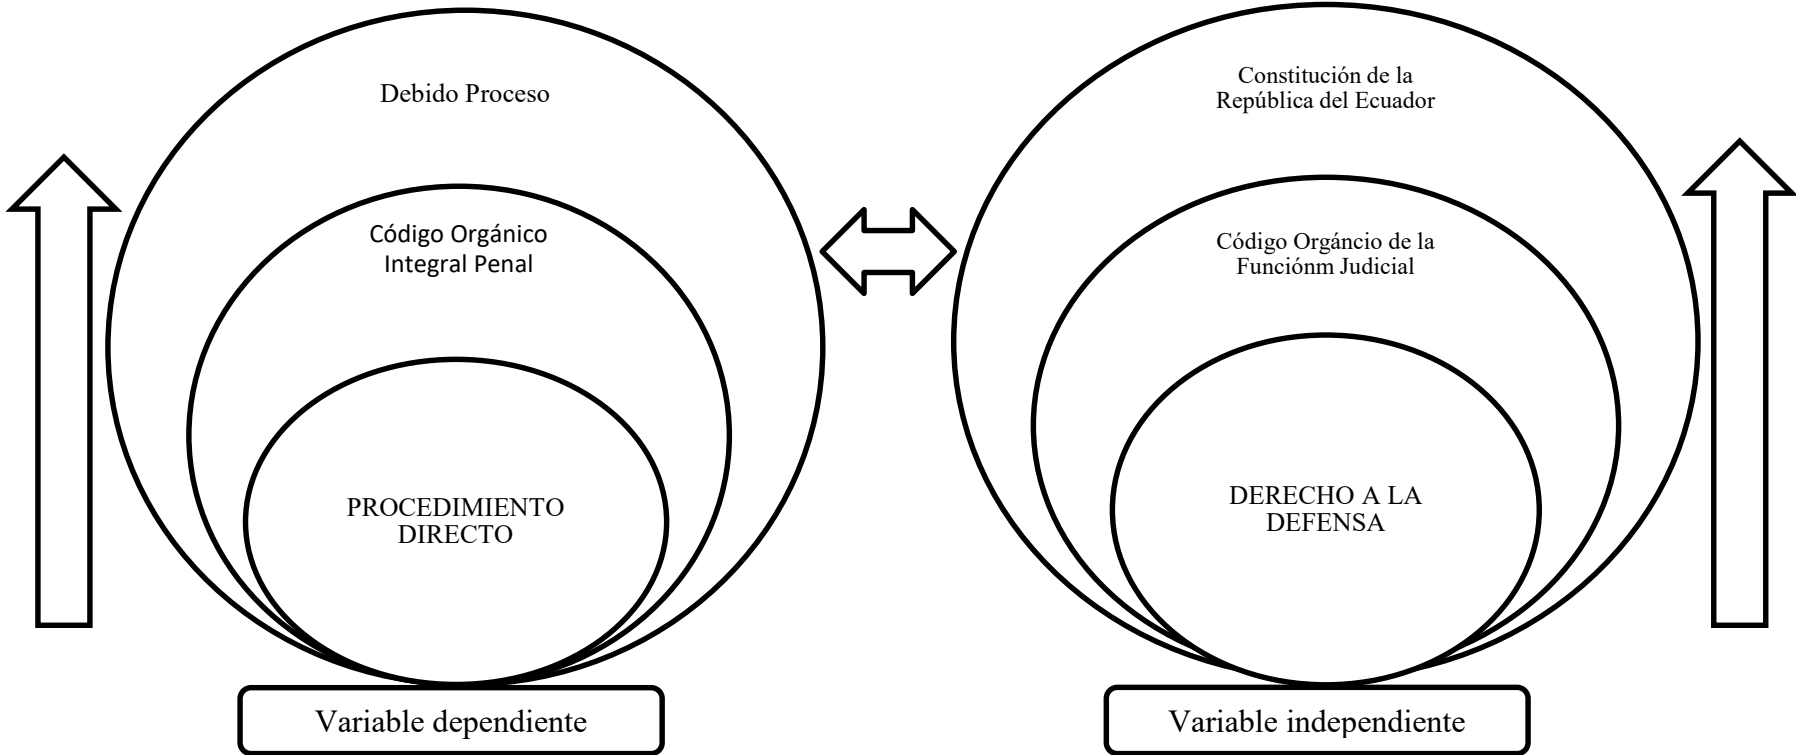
Debido Proceso

Código Orgánico Integral Penal

PROCEDIMIENTO DIRECTO

Variable dependiente

Constitución de la República del Ecuador

Código Orgáncio de la Funciónm Judicial

DERECHO A LA DEFENSA

Variable independiente